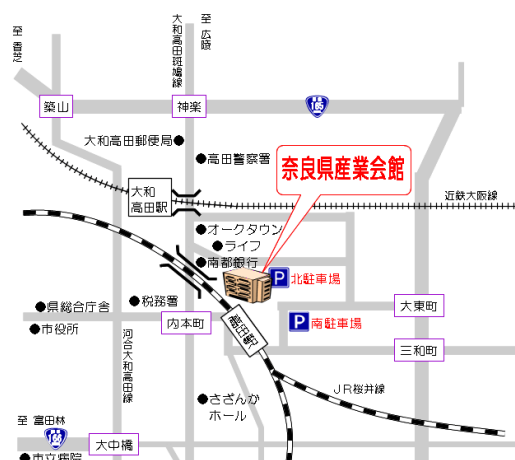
至 香芝

大和高田斑鳩線

至 広陵

築山

神楽

165

大和高田郵便局●

●高田警察署

奈良県産業会館

大和
高田駅

近鉄大阪線

●オークタウン
●ライフ
●南都銀行

P 北駐車場

●県総合庁舎

●税務署

大東町

●市役所

内本町

高田駅

P 南駐車場

河合大和高田線

三和町

JR桜井線

●さざんか
ホール

至 富田林

166

大中橋

●市立病院